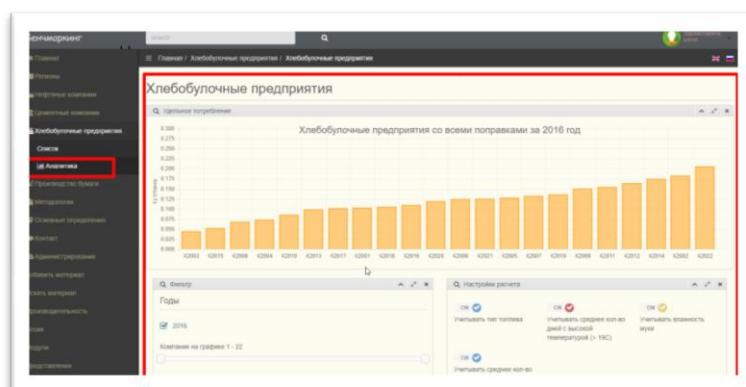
енчмаркинг
Search

Главная
Регионы
Нефтяные компании
Цементные компании
Хлебобулочные предприятия
Список
Аналитика
Производство бумаги
Методология
Основные определения
Контакт
Администрирование
обавить материал
скать материал
роизводительность
хожи
модули
редставления

Главная / Хлебобулочные предприятия / Хлебобулочные предприятия

Хлебобулочные предприятия

Удельное потребление

Хлебобулочные предприятия со всеми поправками за 2016 год

0.300
0.275
0.250
0.225
0.200
0.175
0.150
0.125
0.100
0.075
0.050
0.025
0.000

К2003 К2015 К2008 К2004 К2010 К2013 К2017 К2001 К2016 К2018 К2020 К2006 К2021 К2005 К2007 К2019 К2009 К2011 К2012 К2014 К2002 К2022

Фильтр
Годы
2016
Компании на графике 1 - 22

Настройки расчета
ON
Учитывать тип топлива
ON
Учитывать среднее кол-во дней с высокой температурой (> 19С)
ON
Учитывать влажность муки
ON
Учитывать среднее кол-во